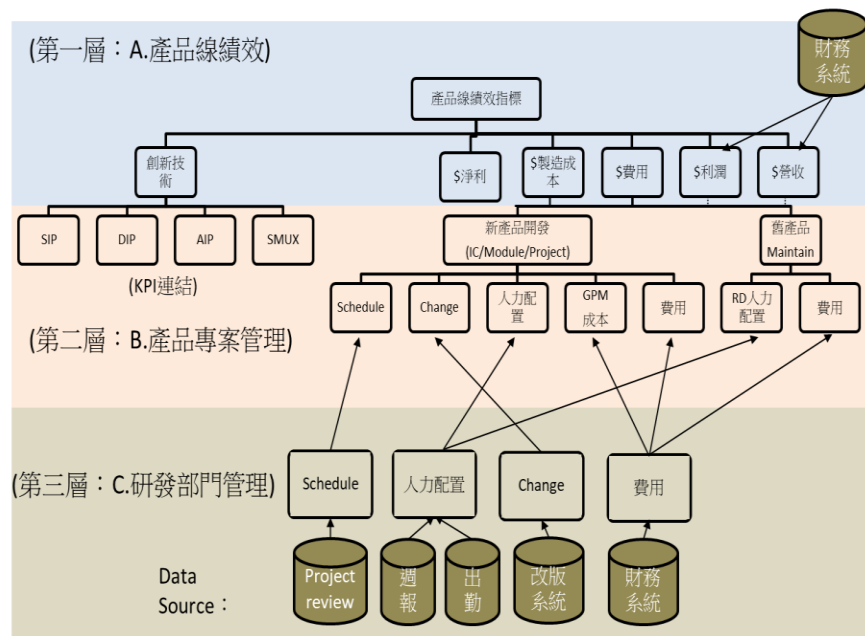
(第一層：A.產品線績效)

財務系統

產品線績效指標

創新技術

$淨利

$製造成本

$費用

$利潤

$營收

SIP

DIP

AIP

SMUX

(KPI連結)

新產品開發 (IC/Module/Project)

舊產品 Maintain

Schedule

Change

人力配置

GPM 成本

費用

RD人力配置

費用

(第二層：B.產品專案管理)

(第三層：C.研發部門管理)

Schedule

人力配置

Change

費用

Data Source：

Project review

週報

出勤

改版系統

財務系統